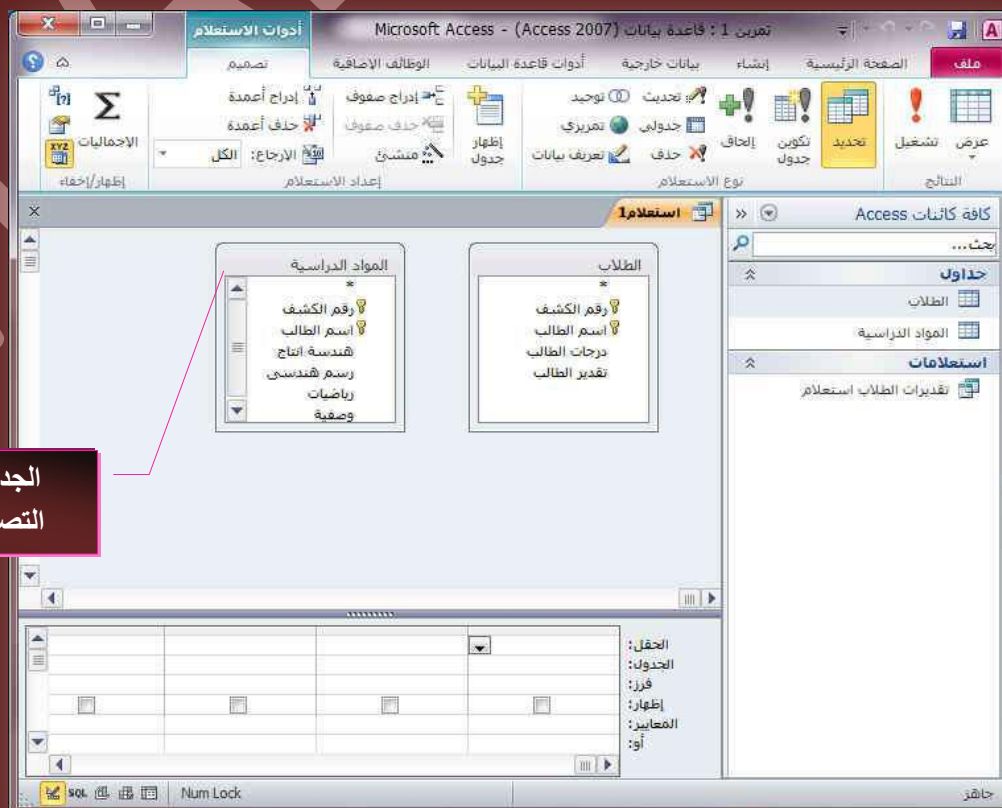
أدوات الاستعلام
تمرين 1 : قاعدة بيانات (Access 2007) - Microsoft Access

ملف
الصفحة الرئيسية
إنشاء
بيانات خارجية
أدوات قاعدة البيانات
الوظائف الإضافية
تصميم

عرض
تشغيل
النتائج
تحديد
تكوين جدول
إلحاق
تحديث
جدولي
حذف
توحيد
تمريري
تعريف بيانات
نوع الاستعلام
إظهار جدول
إدراج صفوف
حذف صفوف
منشئ
إدراج أعمدة
حذف أعمدة
الإرجاع: الكل
إعداد الاستعلام
الإجماليات
إظهار/إخفاء

كافة كائنات Access
بحث...
جداول
الطلاب
المواد الدراسية
استعلامات
تقديرات الطلاب استعلام

استعلام1

الطلاب
*
رقم الكشف
اسم الطالب
درجات الطالب
تقدير الطالب

المواد الدراسية
*
رقم الكشف
اسم الطالب
هندسة انتاج
رسم هندسى
رياضيات
وصفية

الجد
التص

الحقل:
الجدول:
فرز:
إظهار:
المعايير:
أو:

جاهز
Num Lock
SQL